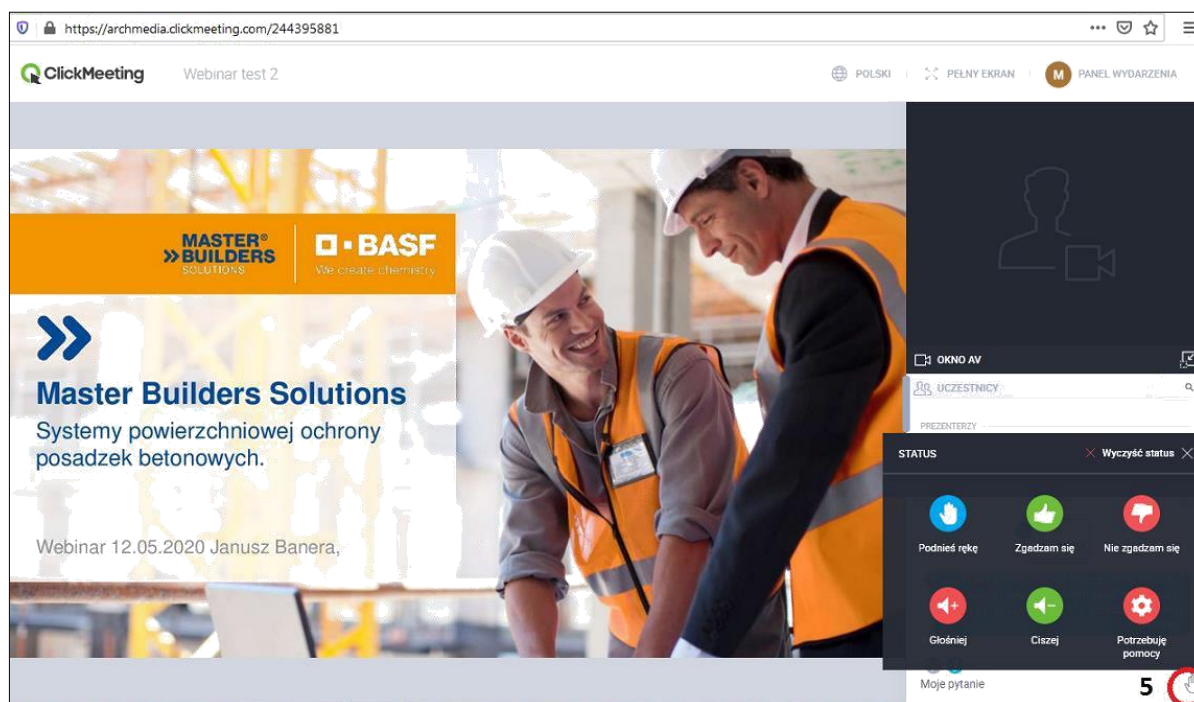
https://archmedia.clickmeeting.com/244395881

ClickMeeting Webinar test 2

POLSKI PEŁNY EKRAN M PANEL WYDARZENIA

MASTER® BUILDERS SOLUTIONS

BASF We create chemistry

Master Builders Solutions

Systemy powierzchniowej ochrony posadzek betonowych.

Webinar 12.05.2020 Janusz Banera,

OKNO AV

UCZESTNICY

PREZENTERZY

STATUS

Wyczyść status

Podnieś rękę

Zgadzam się

Nie zgadzam się

Głośniej

Ciszej

Potrzebuję pomocy

Moje pytanie

5